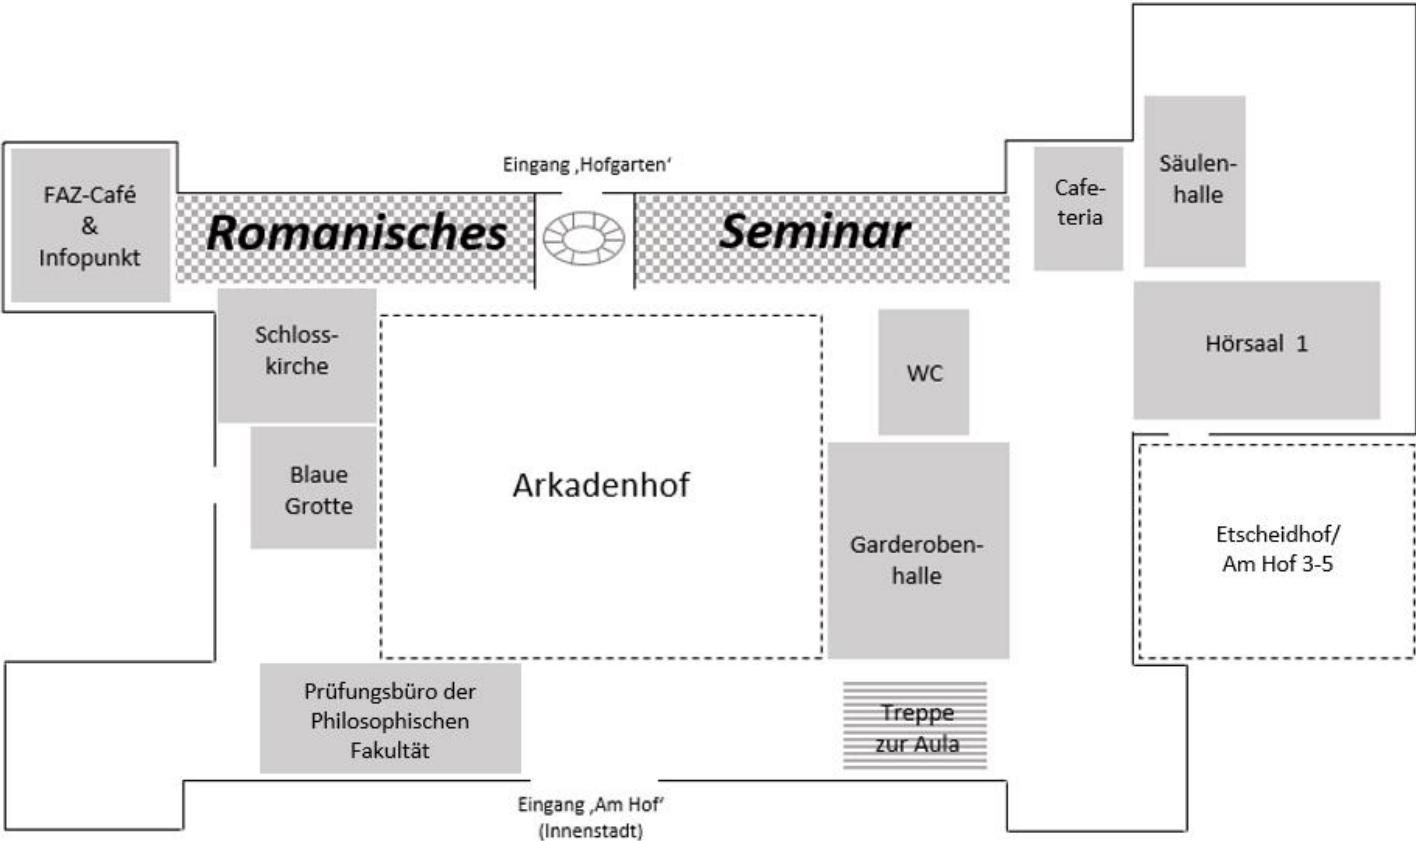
Eingang ‚Hofgarten'

FAZ-Café & Infopunkt

Romanisches

Seminar

Cafeteria

Säulenhalle

Schlosskirche

WC

Hörsaal 1

Blaue Grotte

Arkadenhof

Garderobenhalle

Etscheidhof/ Am Hof 3-5

Prüfungsbüro der Philosophischen Fakultät

Treppe zur Aula

Eingang ‚Am Hof' (Innenstadt)